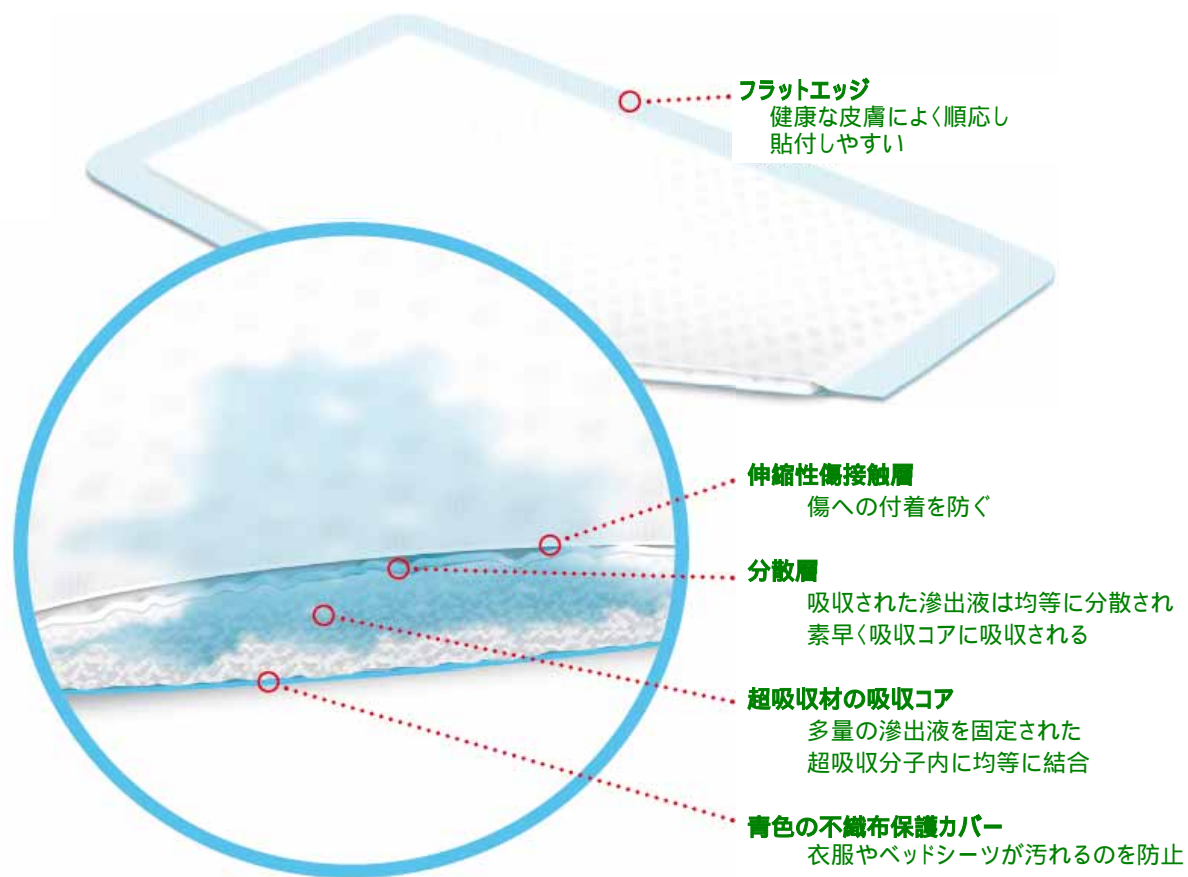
フラットエッジ
健康な皮膚によく順応し
貼付しやすい

伸縮性傷接触層
傷への付着を防ぐ

分散層
吸収された滲出液は均等に分散され
素早く吸収コアに吸収される

超吸収材の吸収コア
多量の滲出液を固定された
超吸収分子内に均等に結合

青色の不織布保護カバー
衣服やベッドシーツが汚れるのを防止